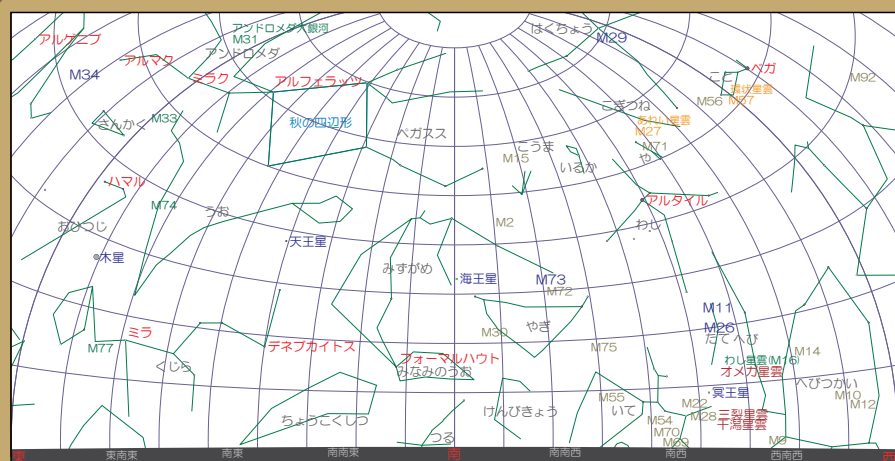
アンドロメダ大銀河
M31
はくちょう
M29
アルマク
アルゲニブ
アンドロメダ
M34
ミラク
アルフェラッツ
こと
ベガ
環状星雲
M57
M56
M92
さんかく
M33
秋の四辺形
ペガスス
こぎつね
あれい星雲
M27
こうま
M71
や
M15
いるか
ハマル
アルタイル
M74
うお
わし
おひつじ
M2
天王星
木星
みずがめ
海王星
M73
M72
M11
M26
たてへび
ミラ
M77
テネブカイトス
M30
やぎ
わし星雲(M16)
M14
フォーマルハウト
みなみのうお
M75
オメガ星雲
くじら
へびつかい
冥王星
M55
M22
M10
ちょうこくしつ
けんびきょう
いて
M54
M28
三裂星雲
M12
M70
干潟星雲
つる
M69
M8
東
東南東
南東
南南東
南
南南西
南西
西南西
西